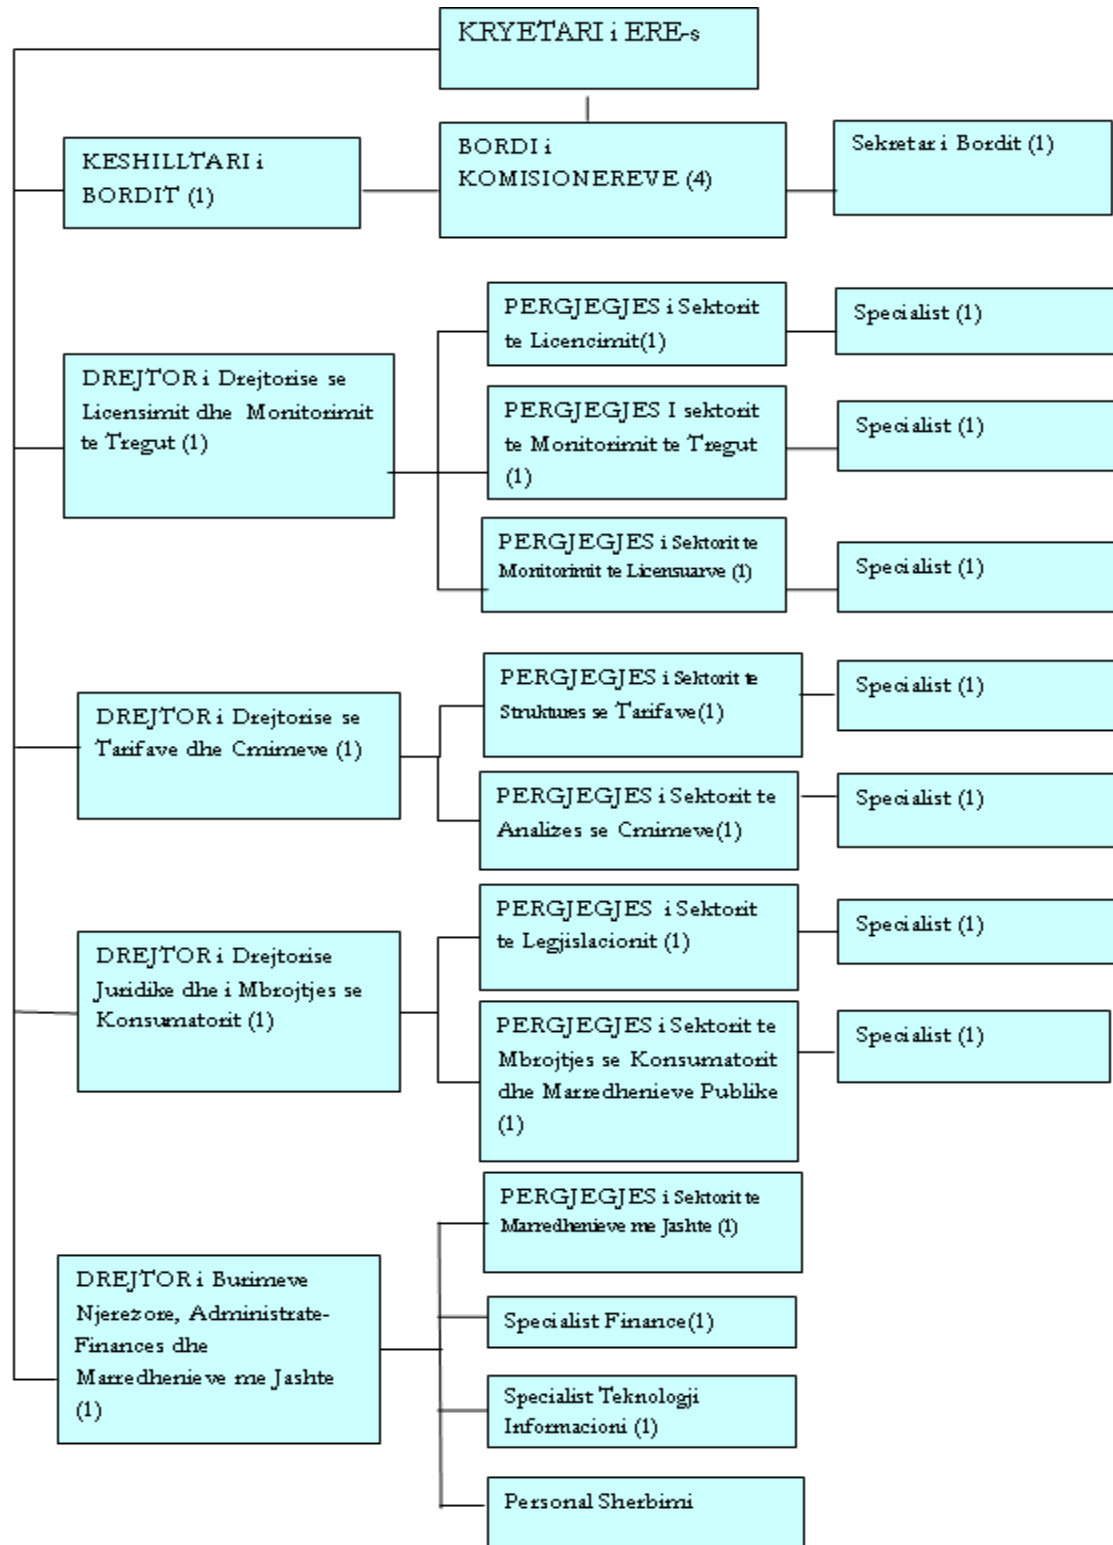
KRYETARI i ERE-s

KESHILLTARI i BORDIT (1)

BORDI i KOMISIONEREVE (4)

Sekretar i Bordit (1)

DREJTOR i Drejtorise se Licensimit dhe Monitorimit te Tregut (1)

PERGJEGJES i Sektorit te Licencimit(1)

Specialist (1)

PERGJEGJES I sektorit te Monitorimit te Tregut (1)

Specialist (1)

PERGJEGJES i Sektorit te Monitorimit te Licensuarve (1)

Specialist (1)

DREJTOR i Drejtorise se Tarifave dhe Cmimeve (1)

PERGJEGJES i Sektorit te Struktures se Tarifave(1)

Specialist (1)

PERGJEGJES i Sektorit te Analizes se Cmimeve(1)

Specialist (1)

DREJTOR i Drejtorise Juridike dhe i Mbrojtjes se Konsumatorit (1)

PERGJEGJES i Sektorit te Legjislacionit (1)

Specialist (1)

PERGJEGJES i Sektorit te Mbrojtjes se Konsumatorit dhe Marredhenieve Publike (1)

Specialist (1)

DREJTOR i Burimeve Njerezore, Administrate-Finances dhe Marredhenieve me Jashte (1)

PERGJEGJES i Sektorit te Marredhenieve me Jashte (1)

Specialist Finance(1)

Specialist Teknologji Informacioni (1)

Personal Sherbimi